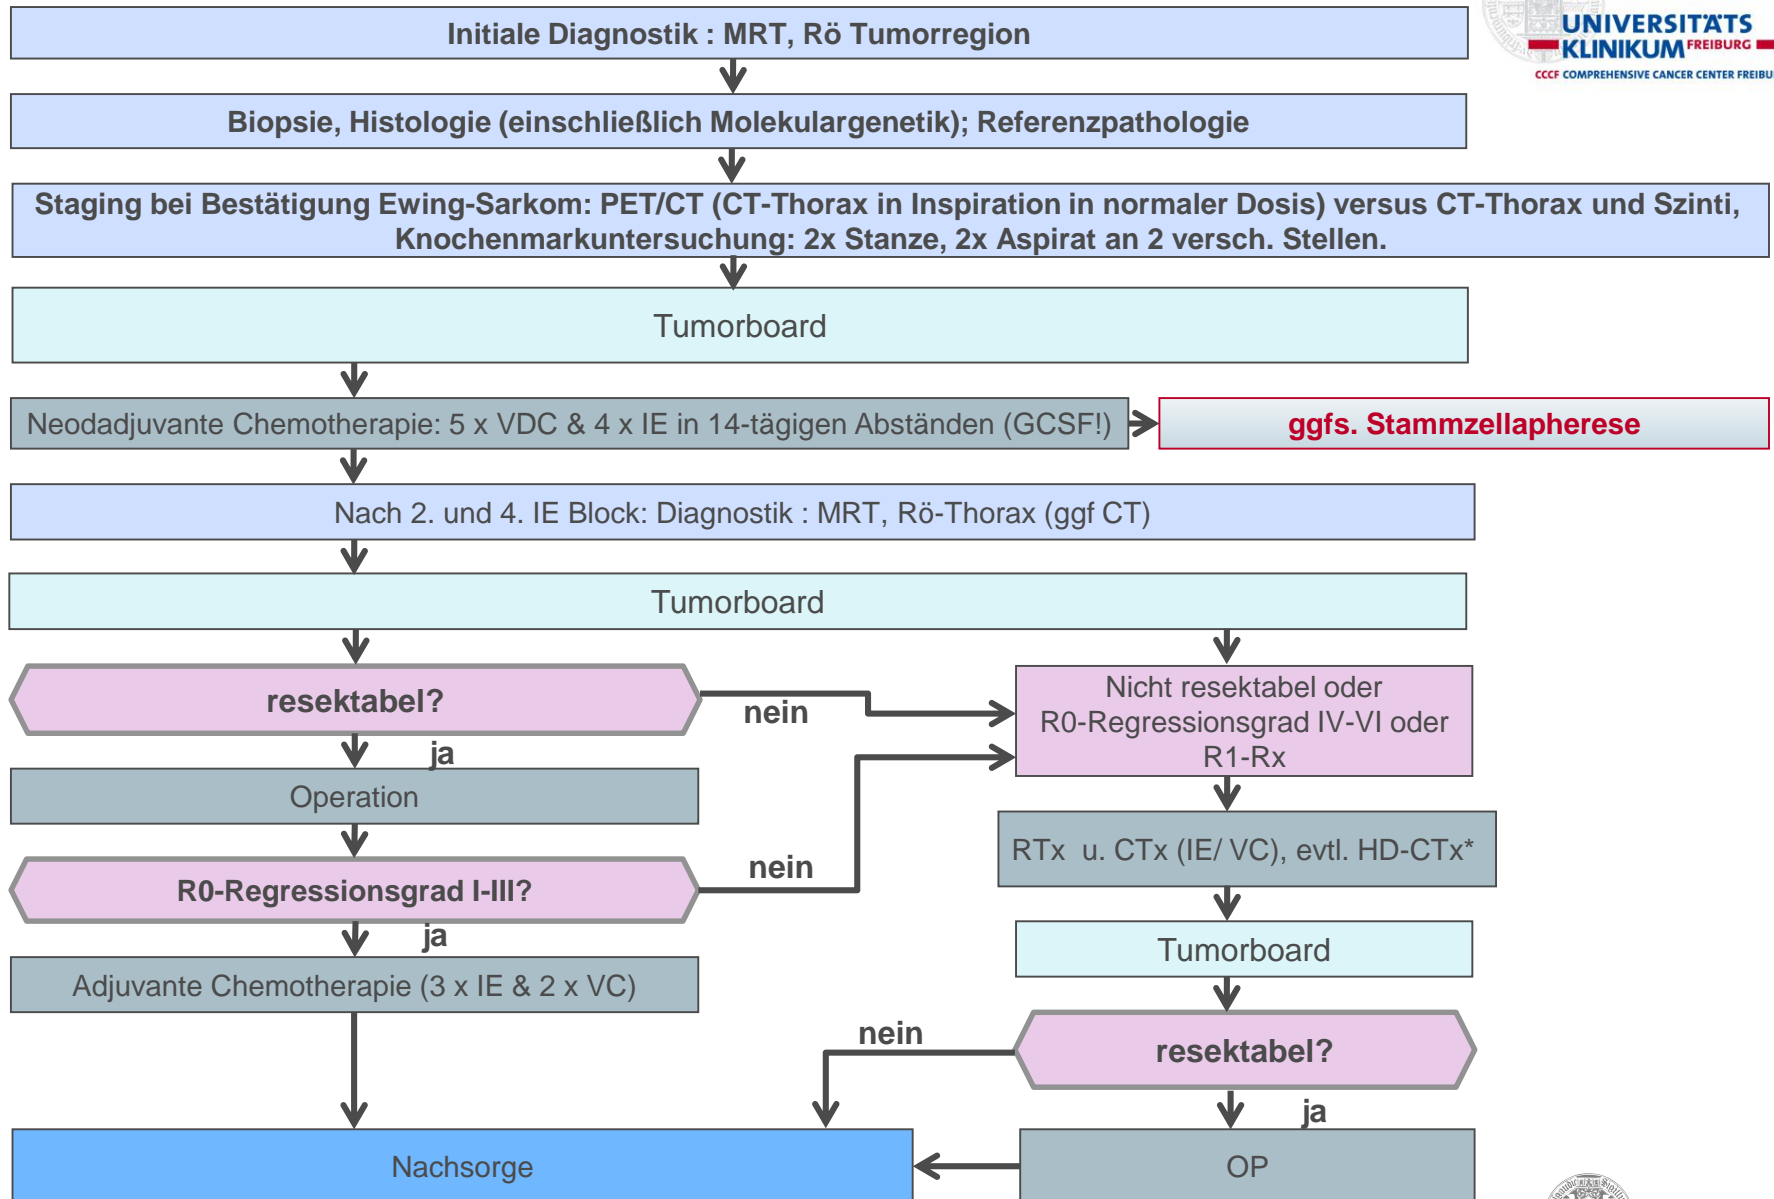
UNIVERSITÄTS KLINIKUM FREIBURG
CCCF COMPREHENSIVE CANCER CENTER FREIBU

Initiale Diagnostik : MRT, Rö Tumorregion

Biopsie, Histologie (einschließlich Molekulargenetik); Referenzpathologie

Staging bei Bestätigung Ewing-Sarkom: PET/CT (CT-Thorax in Inspiration in normaler Dosis) versus CT-Thorax und Szinti, Knochenmarkuntersuchung: 2x Stanze, 2x Aspirat an 2 versch. Stellen.

Tumorboard

Neodadjuvante Chemotherapie: 5 x VDC & 4 x IE in 14-tägigen Abständen (GCSF!)

ggfs. Stammzellapherese

Nach 2. und 4. IE Block: Diagnostik : MRT, Rö-Thorax (ggf CT)

Tumorboard

resektabel?

nein

Nicht resektabel oder R0-Regressionsgrad IV-VI oder R1-Rx

ja

Operation

RTx u. CTx (IE/ VC), evtl. HD-CTx*

nein

R0-Regressionsgrad I-III?

ja

Tumorboard

Adjuvante Chemotherapie (3 x IE & 2 x VC)

nein

resektabel?

ja

Nachsorge

OP